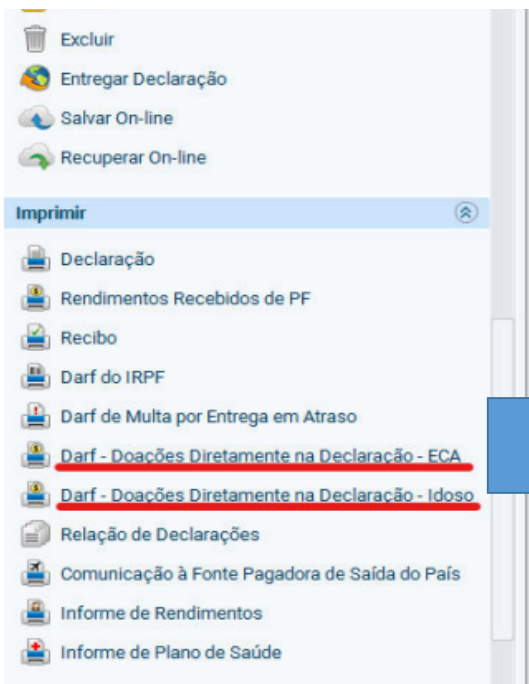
Excluir

Entregar Declaração

Salvar On-line

Recuperar On-line

Imprimir

Declaração

Rendimentos Recebidos de PF

Recibo

Darf do IRPF

Darf de Multa por Entrega em Atraso

Darf - Doações Diretamente na Declaração - ECA

Darf - Doações Diretamente na Declaração - Idoso

Relação de Declarações

Comunicação à Fonte Pagadora de Saída do País

Informe de Rendimentos

Informe de Plano de Saúde